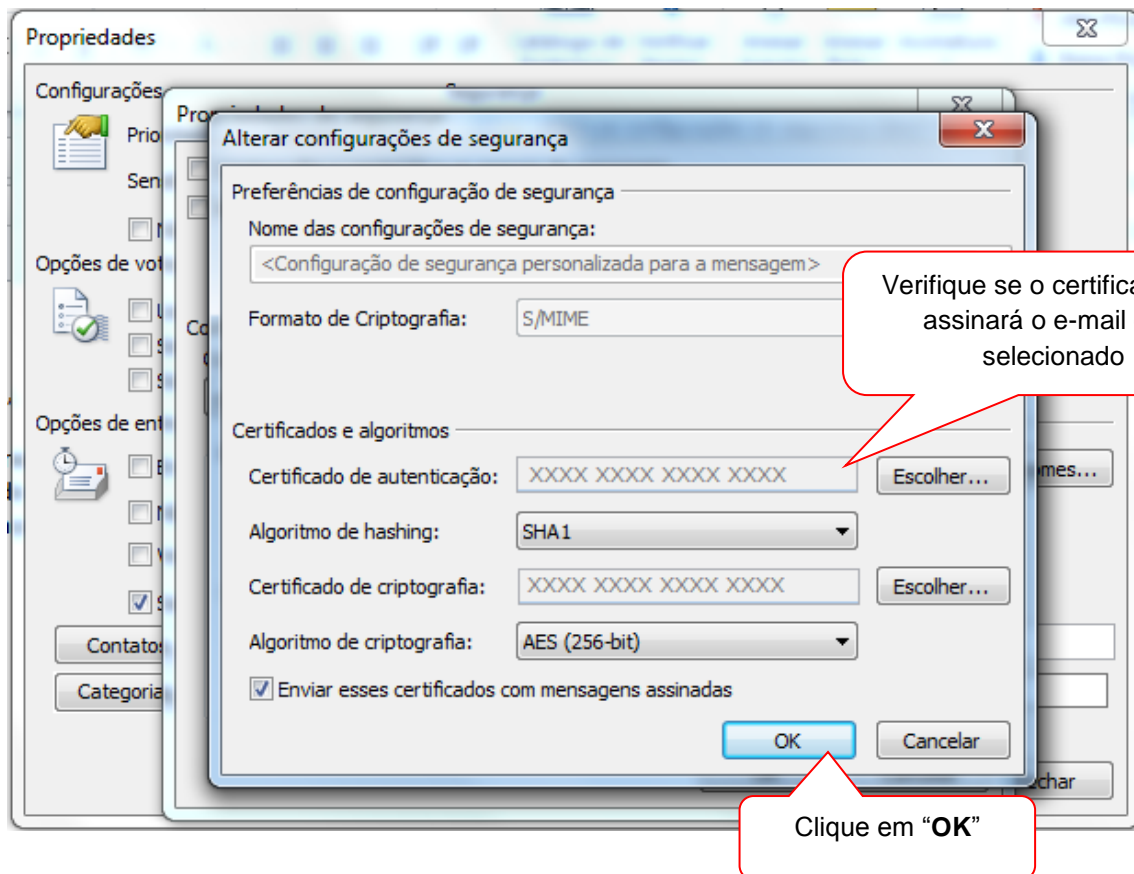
Propriedades

Configurações

Prio

Sen

Opções de vot

Opções de ent

Contatos

Categoria

Alterar configurações de segurança

Preferências de configuração de segurança

Nome das configurações de segurança:

<Configuração de segurança personalizada para a mensagem>

Formato de Criptografia: S/MIME

Certificados e algoritmos

Certificado de autenticação: XXXX XXXX XXXX XXXX Escolher...

Algoritmo de hashing: SHA1

Certificado de criptografia: XXXX XXXX XXXX XXXX Escolher...

Algoritmo de criptografia: AES (256-bit)

Enviar esses certificados com mensagens assinadas

OK Cancelar

Verifique se o certifica assinará o e-mail selecionado

Clique em "**OK**"

mes...

char